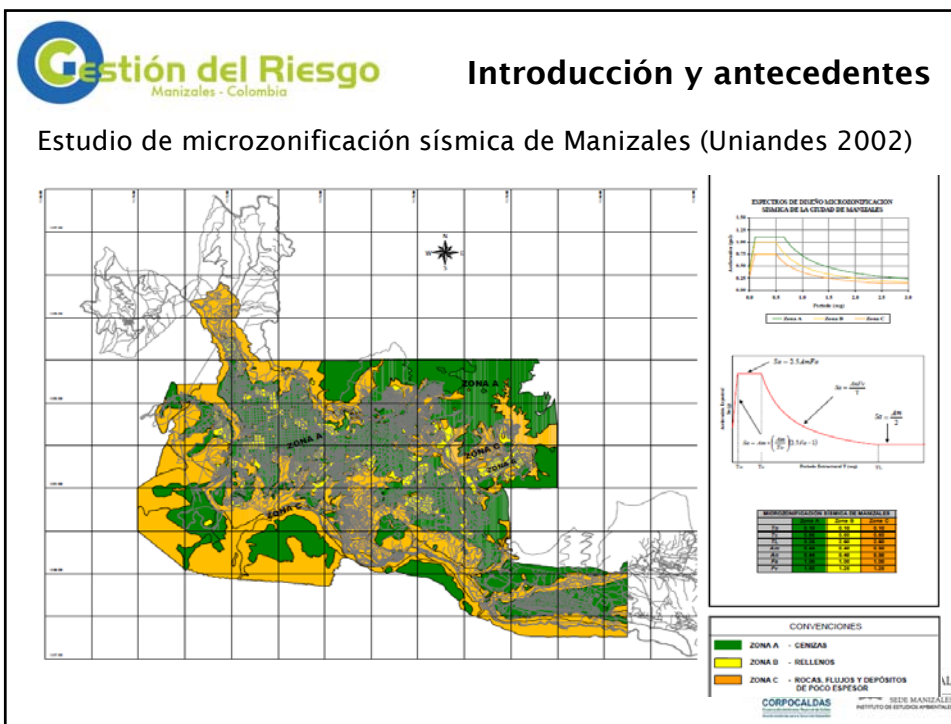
Gestión del Riesgo
Manizales - Colombia

Introducción y antecedentes

Estudio de microzonificación sísmica de Manizales (Uniandes 2002)

N
W E
S

ZONA A
ZONA A
ZONA C
ZONA C
ZONA C

ESPECTROS DE DISEÑO MICROZONIFICACION SISMICA DE LA CIUDAD DE MANIZALES

Periodo (seg)

Zona A Zona B Zona C

$Sa = 2.5 AmFa$

$Sa = \frac{AmFv}{T}$

$Sa = \frac{Am}{2}$

Periodo Estructural T (seg)

MICROZONIFICACION SISMICA DE MANIZALES

| | Zona A | Zona B | Zona C |
|---|---|---|---|
| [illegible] | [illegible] | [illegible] | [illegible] |

CONVENCIONES

ZONA A - CENIZAS
ZONA B - RELLENOS
ZONA C - ROCAS, FLUJOS Y DEPÓSITOS DE POCO ESPESOR

CORPOCALDAS

SEDE MANIZALES
INSTITUTO DE ESTUDIOS AMBIENTALES